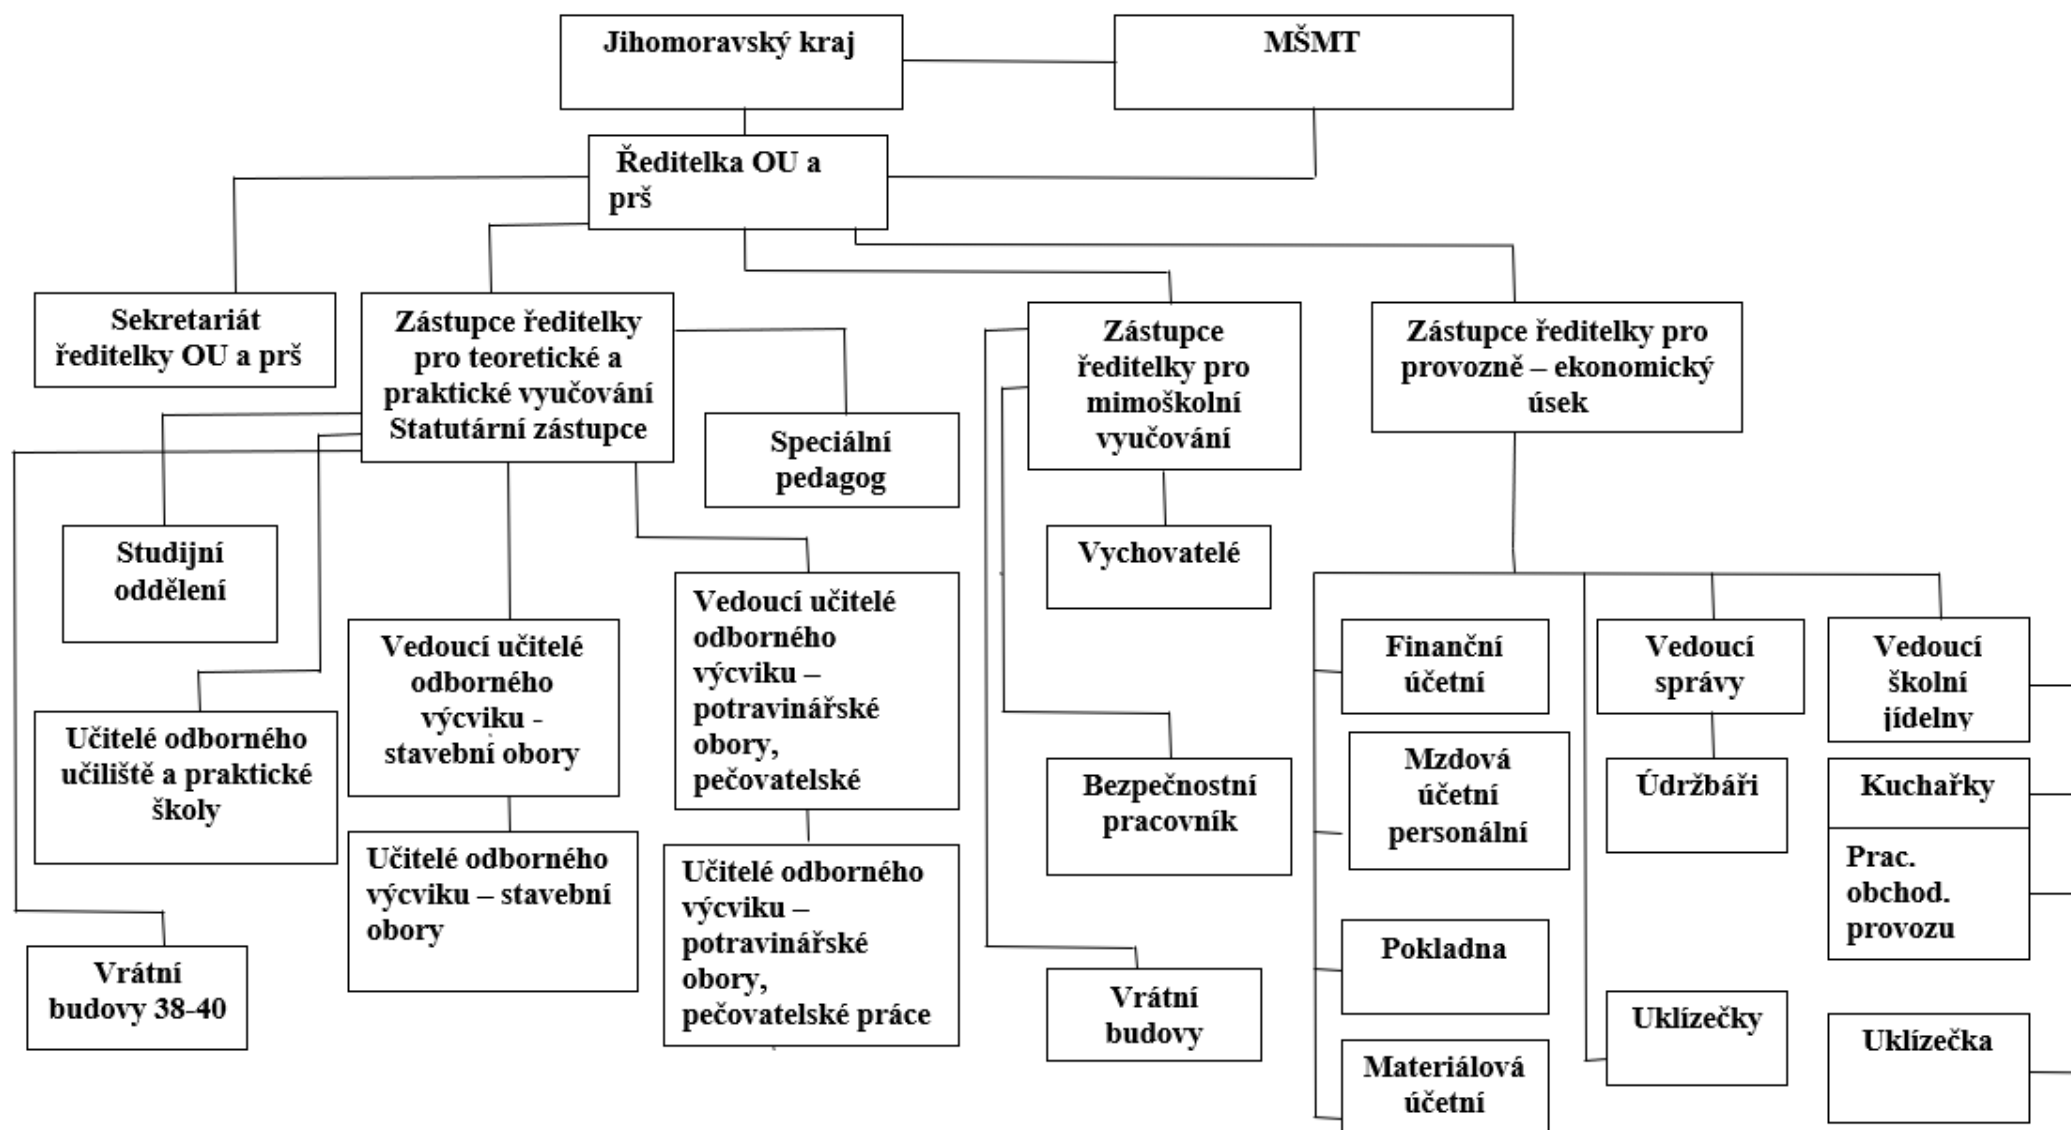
Jihomoravský kraj

MŠMT

Ředitelka OU a prš

Sekretariát ředitelky OU a prš

Zástupce ředitelky pro teoretické a praktické vyučování Statutární zástupce

Speciální pedagog

Zástupce ředitelky pro mimoškolní vyučování

Zástupce ředitelky pro provozně – ekonomický úsek

Studijní oddělení

Učitelé odborného učiliště a praktické školy

Vrátní budovy 38-40

Vedoucí učitelé odborného výcviku - stavební obory

Učitelé odborného výcviku – stavební obory

Vedoucí učitelé odborného výcviku – potravinářské obory, pečovatelské

Učitelé odborného výcviku – potravinářské obory, pečovatelské práce

Vychovatelé

Bezpečnostní pracovník

Vrátní budovy

Finanční účetní

Mzdová účetní personální

Pokladna

Materiálová účetní

Vedoucí správy

Údržbáři

Uklízečky

Vedoucí školní jídelny

Kuchařky

Prac. obchod. provozu

Uklízečka